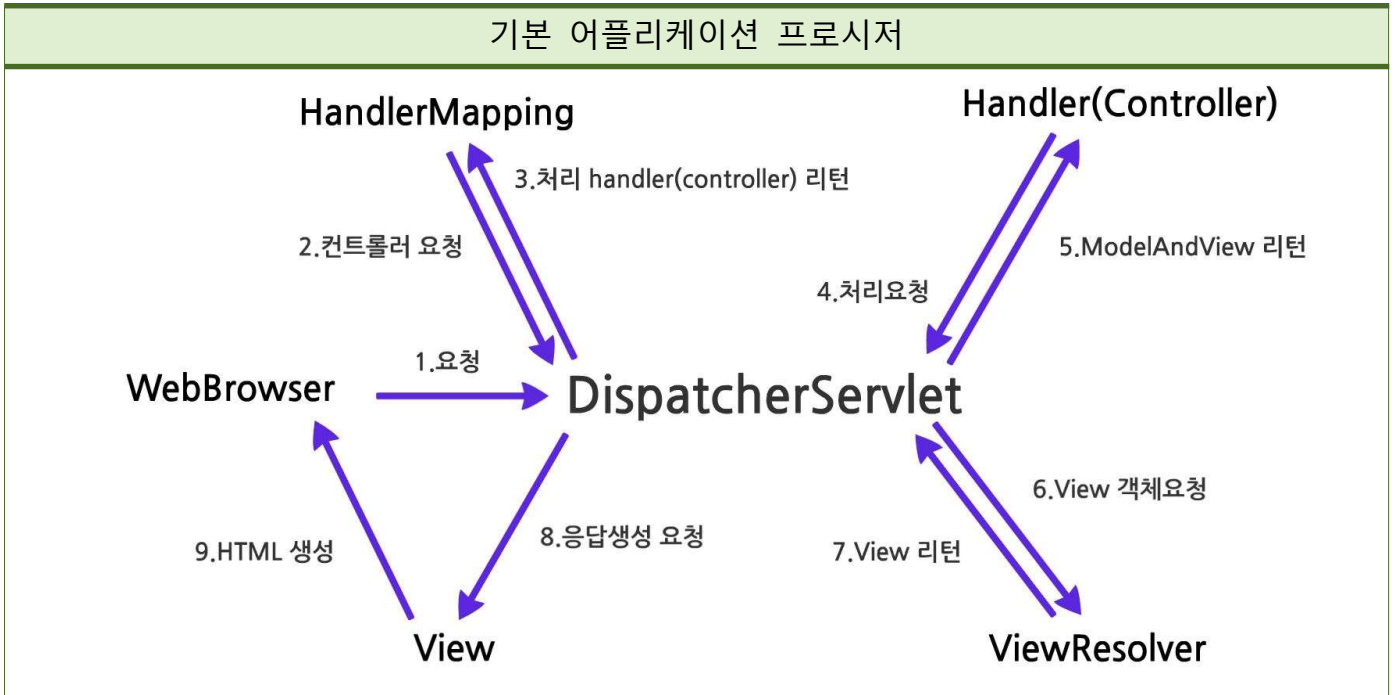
기본 어플리케이션 프로시저

HandlerMapping

3.처리 handler(controller) 리턴

2.컨트롤러 요청

Handler(Controller)

5.ModelAndView 리턴

4.처리요청

1.요청

WebBrowser

DispatcherServlet

6.View 객체요청

9.HTML 생성

8.응답생성 요청

7.View 리턴

View

ViewResolver